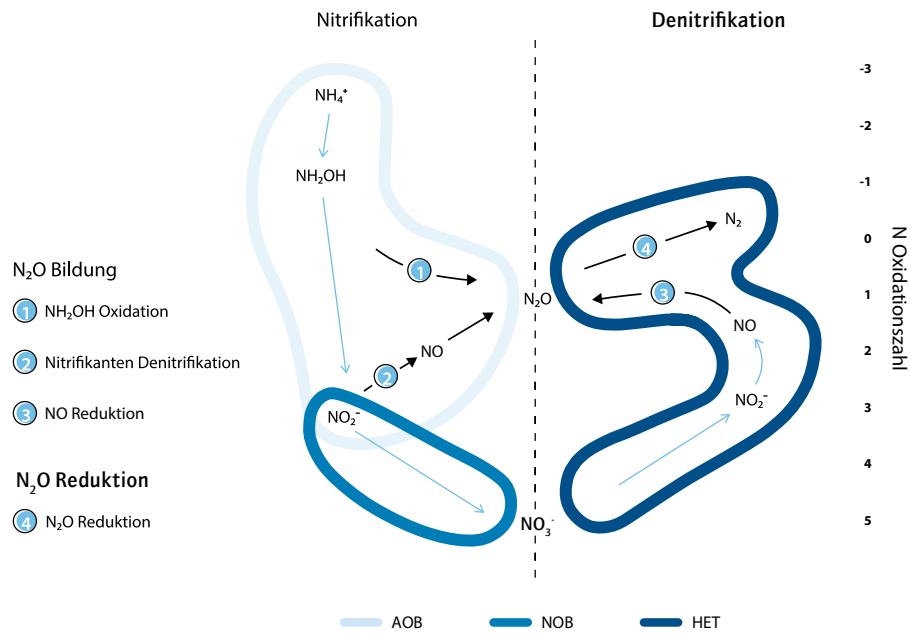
Nitrifikation

Denitrifikation

$NH_4^+$

$NH_2OH$

1

2

NO

$NO_2^-$

$N_2O$

4

$N_2$

3

NO

$NO_2^-$

$NO_3^-$

-3
-2
-1
0
1
2
3
4
5

N Oxidationszahl

$N_2O$ Bildung

1 $NH_2OH$ Oxidation

2 Nitrifikanten Denitrifikation

3 NO Reduktion

$N_2O$ Reduktion

4 $N_2O$ Reduktion

AOB NOB HET